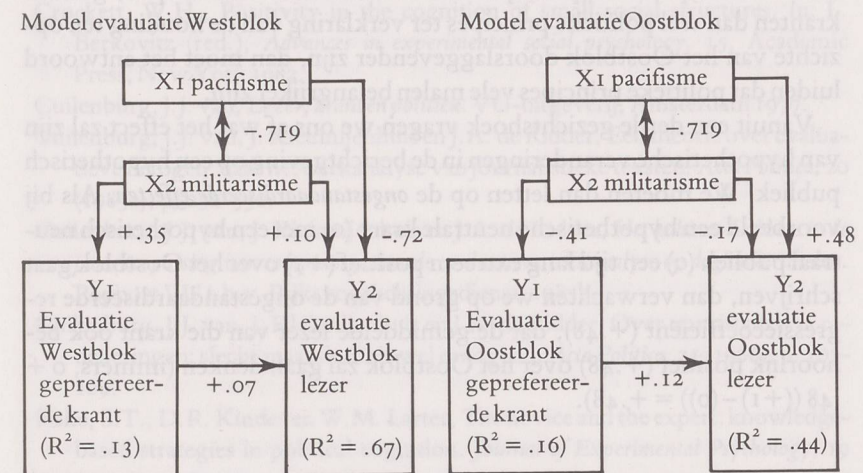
Model evaluatie Westblok

X1 pacifisme

-.719

X2 militarisme

+.35

+.10

-.72

Y1 Evaluatie Westblok geprefereerde krant ($R^2 = .13$)

+.07

Y2 evaluatie Westblok lezer ($R^2 = .67$)

Model evaluatie Oostblok

X1 pacifisme

-.719

X2 militarisme

-.41

-.17

+.48

Y1 Evaluatie Oostblok geprefereerde krant ($R^2 = .16$)

+.12

Y2 evaluatie Oostblok lezer ($R^2 = .44$)